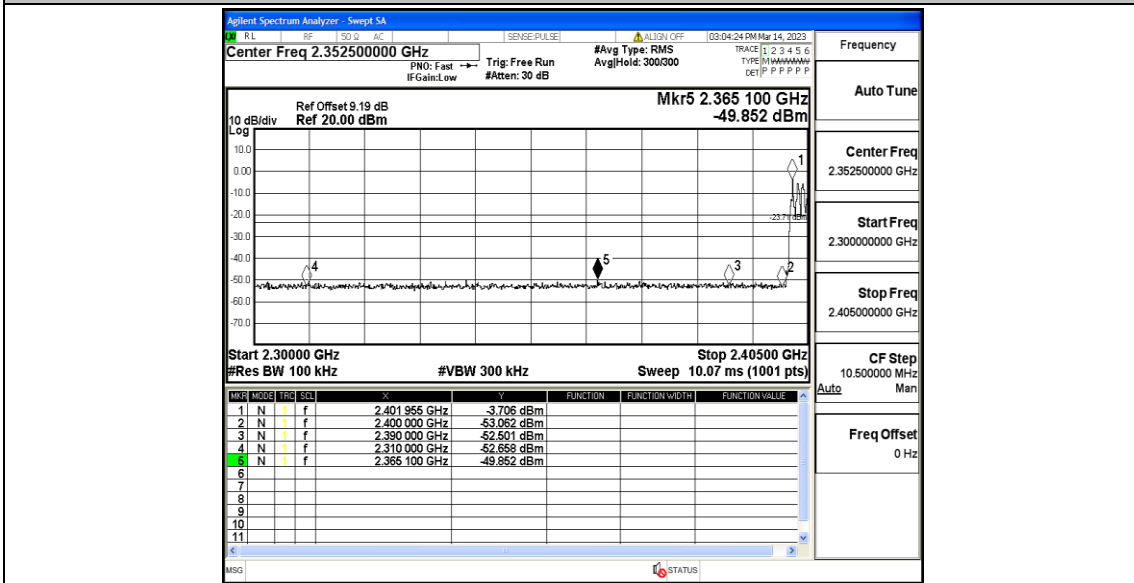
Agilent Spectrum Analyzer - Swept SA
RL RF 50 Ω AC SENSE:PULSE ALIGN OFF 03:04:24 PM Mar 14, 2023
Center Freq 2.352500000 GHz
PNO: Fast IFGain:Low
Trig: Free Run #Atten: 30 dB
#Avg Type: RMS Avg|Hold: 300/300
TRACE 1 2 3 4 5 6 TYPE M WWWWW DET P P P P P P
Frequency

Ref Offset 9.19 dB
10 dB/div Ref 20.00 dBm
Log
Mkr5 2.365 100 GHz
-49.852 dBm

10.0
0.00
-10.0
-20.0
-30.0
-40.0
-50.0
-60.0
-70.0
1
-23.7 dBm
4
5
3
2

Start 2.30000 GHz
#Res BW 100 kHz
#VBW 300 kHz
Stop 2.40500 GHz
Sweep 10.07 ms (1001 pts)

| MKR | MODE | TRC | SCL | X | Y | FUNCTION | FUNCTION WIDTH | FUNCTION VALUE |
|---|---|---|---|---|---|---|---|---|
| 1 | N | 1 | f | 2.401 955 GHz | -3.706 dBm | | | |
| 2 | N | 1 | f | 2.400 000 GHz | -53.062 dBm | | | |
| 3 | N | 1 | f | 2.390 000 GHz | -52.501 dBm | | | |
| 4 | N | 1 | f | 2.310 000 GHz | -52.658 dBm | | | |
| 5 | N | 1 | f | 2.365 100 GHz | -49.852 dBm | | | |
| 6 | | | | | | | | |
| 7 | | | | | | | | |
| 8 | | | | | | | | |
| 9 | | | | | | | | |
| 10 | | | | | | | | |
| 11 | | | | | | | | |

Auto Tune
Center Freq
2.352500000 GHz
Start Freq
2.300000000 GHz
Stop Freq
2.405000000 GHz
CF Step
10.500000 MHz
Auto Man
Freq Offset
0 Hz

MSG
STATUS